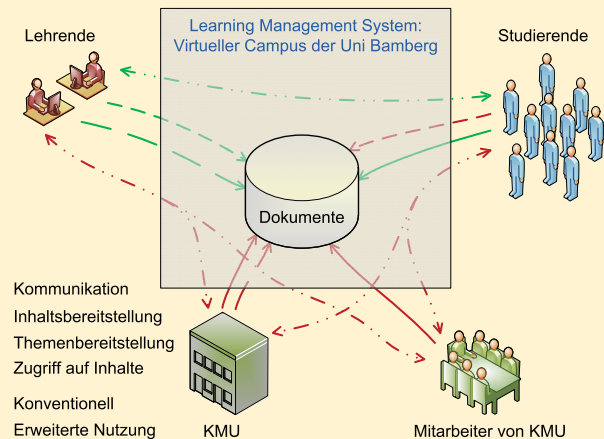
Learning Management System:
Virtueller Campus der Uni Bamberg

Lehrende

Studierende

Dokumente

Kommunikation
Inhaltsbereitstellung
Themenbereitstellung
Zugriff auf Inhalte

Konventionell
Erweiterte Nutzung

KMU

Mitarbeiter von KMU